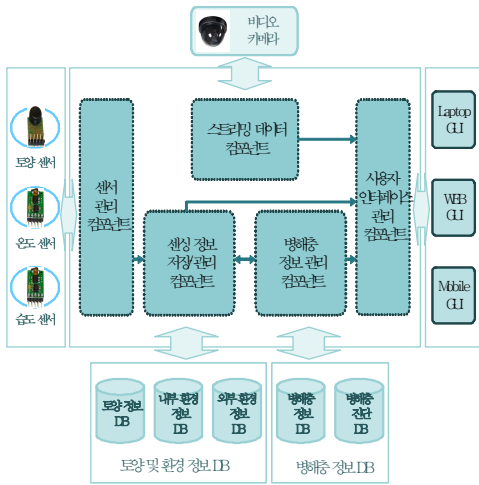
비디오
카메라

토양 센서

온도 센서

습도 센서

센서
관리
컴포넌트

스트리밍 데이터
컴포넌트

센싱 정보
저장/관리
컴포넌트

병해충
정보 관리
컴포넌트

사용자
인터페이스
관리
컴포넌트

Laptop
GUI

WEB
GUI

Mobile
GUI

토양 정보
DB

내부 환경
정보
DB

외부 환경
정보
DB

토양 및 환경 정보 DB

병해충
정보
DB

병해충
진단
DB

병해충 정보 DB